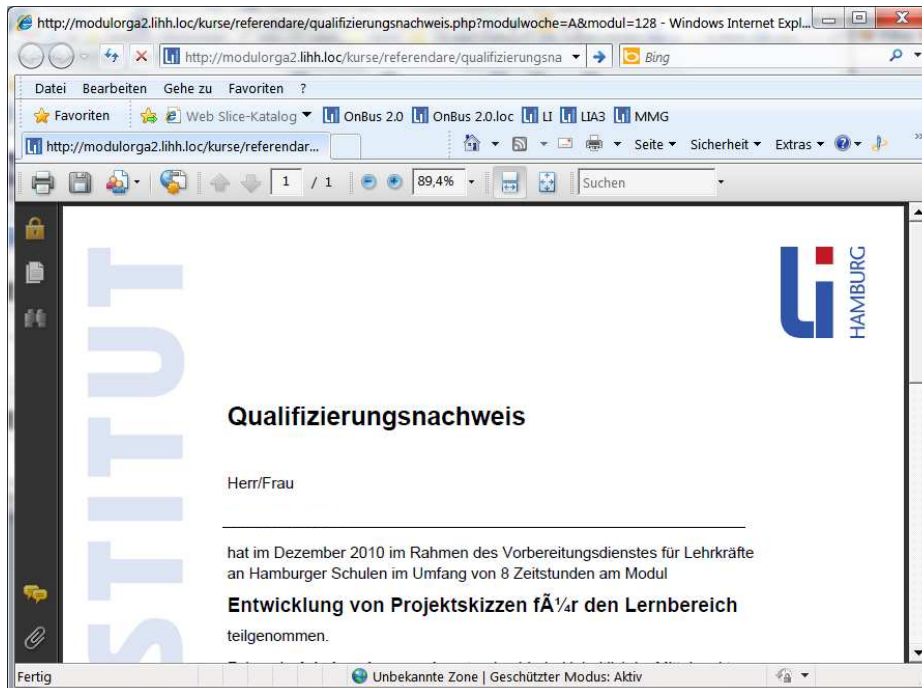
http://modulorga2.lihh.loc/kurse/referendare/qualifizierungsnachweis.php?modulwoche=A&modul=128 - Windows Internet Expl...

http://modulorga2.lihh.loc/kurse/referendare/qualifizierungsna

Bing

Datei Bearbeiten Gehe zu Favoriten ?

Favoriten Web Slice-Katalog OnBus 2.0 OnBus 2.0.loc LI LIA3 MMG

http://modulorga2.lihh.loc/kurse/referendar...

Seite Sicherheit Extras

1 / 1 89,4% Suchen

STITUT

HAMBURG

Qualifizierungsnachweis

Herr/Frau

hat im Dezember 2010 im Rahmen des Vorbereitungsdienstes für Lehrkräfte an Hamburger Schulen im Umfang von 8 Zeitstunden am Modul

Entwicklung von Projektskizzen fÃ¼r den Lernbereich

teilgenommen.

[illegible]

Fertig

Unbekannte Zone | Geschützter Modus: Aktiv